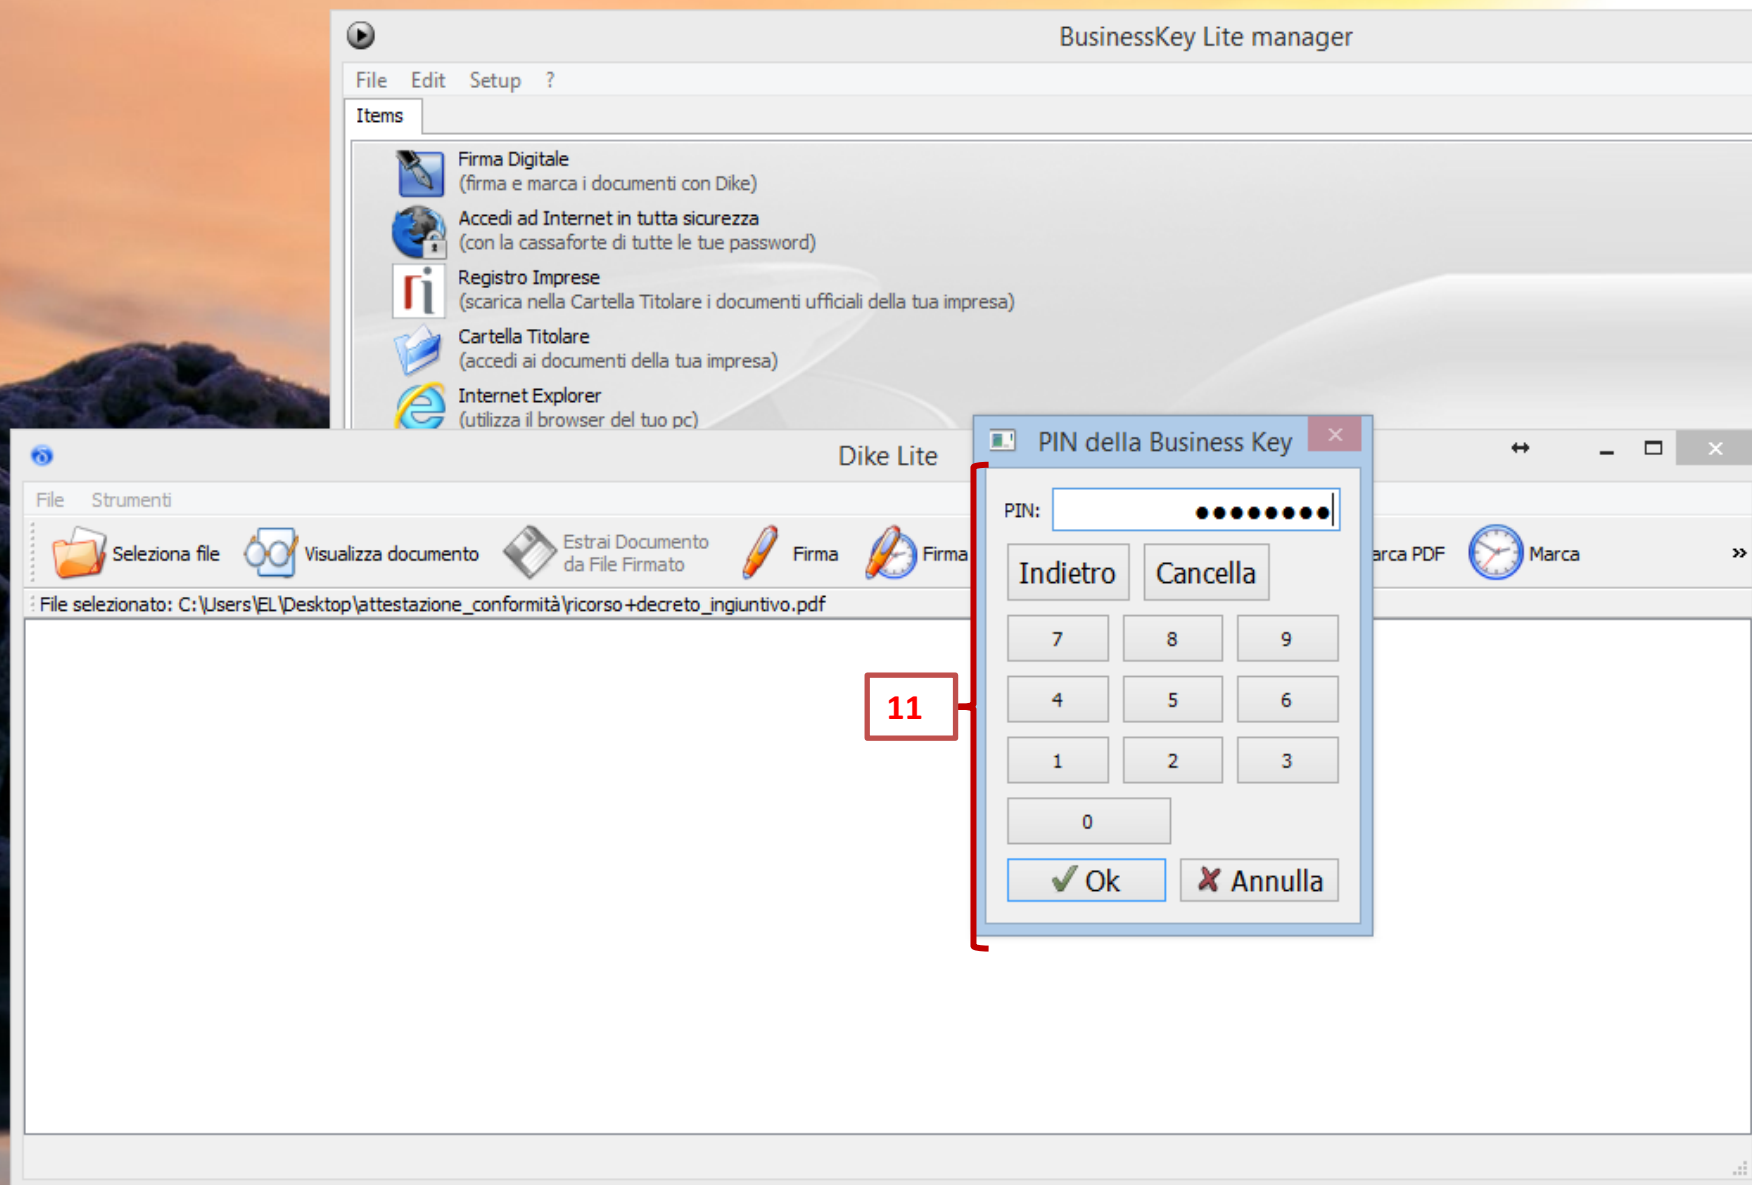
BusinessKey Lite manager

File Edit Setup ?

Items

Firma Digitale
(firma e marca i documenti con Dike)

Accedi ad Internet in tutta sicurezza
(con la cassaforte di tutte le tue password)

Registro Imprese
(scarica nella Cartella Titolare i documenti ufficiali della tua impresa)

Cartella Titolare
(accedi ai documenti della tua impresa)

Internet Explorer
(utilizza il browser del tuo pc)

Dike Lite

File Strumenti

Seleziona file Visualizza documento Estrai Documento da File Firmato Firma Firma arca PDF Marca »

File selezionato: C:\Users\EL\Desktop\attestazione_conformità\ricorso+decreto_ingiuntivo.pdf

PIN della Business Key

PIN: ●●●●●●●●

Indietro Cancella

| 7 | 8 | 9 |
|---|---|---|
| 4 | 5 | 6 |
| 1 | 2 | 3 |
| 0 | | |

Ok Annulla

11